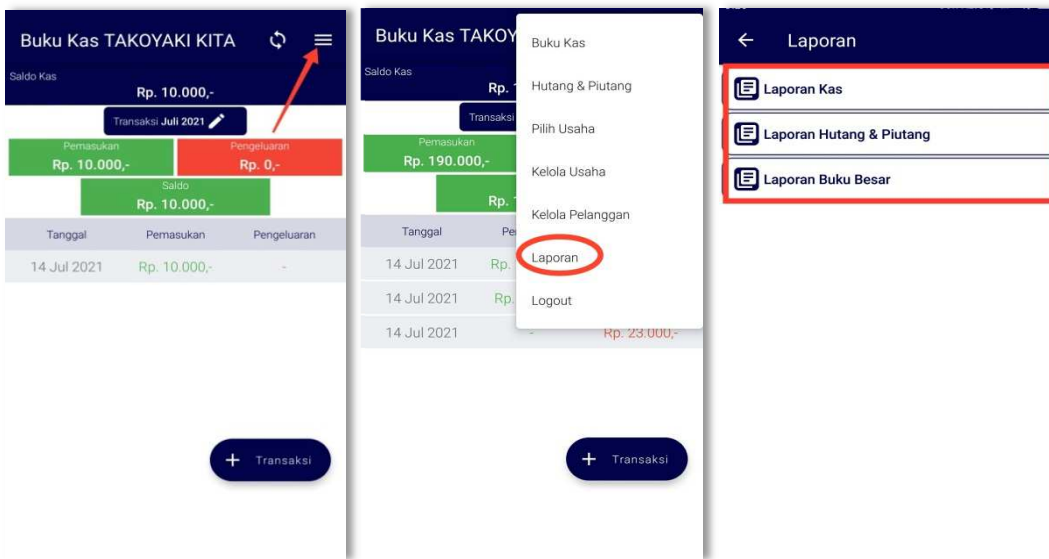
Buku Kas TAKOYAKI KITA

Saldo Kas

Rp. 10.000,-

Transaksi Juli 2021

Pemasukan
Rp. 10.000,-

Pengeluaran
Rp. 0,-

Saldo
Rp. 10.000,-

| Tanggal | Pemasukan | Pengeluaran |
|---|---|---|
| 14 Jul 2021 | Rp. 10.000,- | - |

+ Transaksi

Buku Kas TAKOY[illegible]

Saldo Kas

Rp. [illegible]

Transaksi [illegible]

Pemasukan
Rp. 190.000,-

Rp. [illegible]

| Tanggal | Pe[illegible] |
|---|---|
| 14 Jul 2021 | Rp. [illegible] |
| 14 Jul 2021 | Rp. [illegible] |
| 14 Jul 2021 | - Rp. 23.000,- |

Buku Kas

Hutang & Piutang

Pilih Usaha

Kelola Usaha

Kelola Pelanggan

Laporan

Logout

+ Transaksi

← Laporan

Laporan Kas

Laporan Hutang & Piutang

Laporan Buku Besar